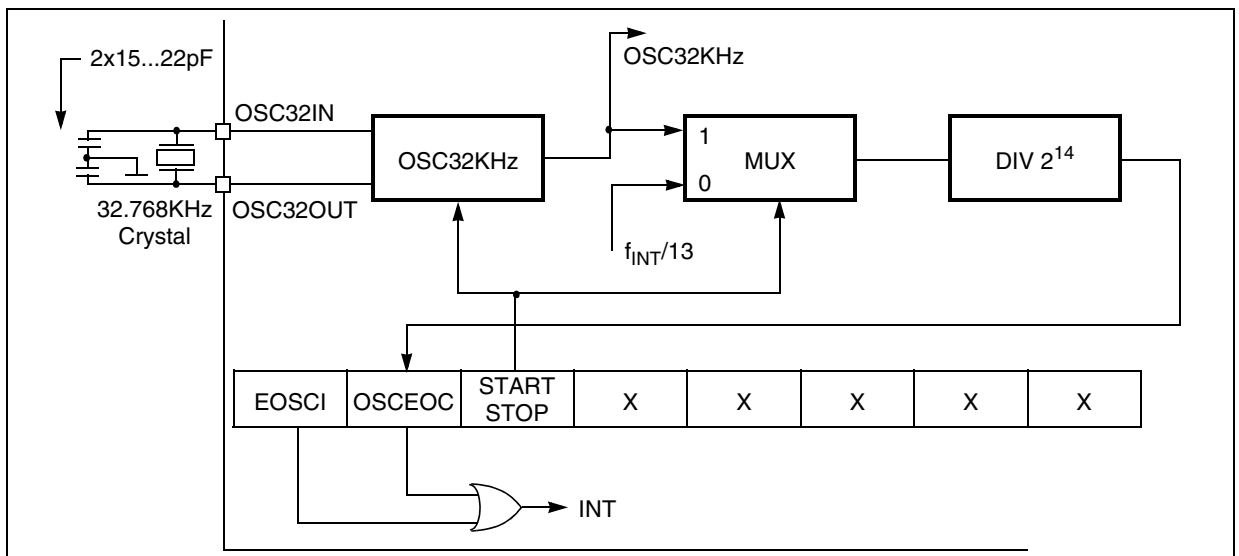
2x15...22pF

OSC32IN

OSC32OUT

32.768KHz Crystal

OSC32KHz

OSC32KHz

1

0

MUX

DIV $2^{14}$

$f_{INT}/13$

| EOSCI | OSCEOC | START STOP | X | X | X | X | X |
|---|---|---|---|---|---|---|---|

INT